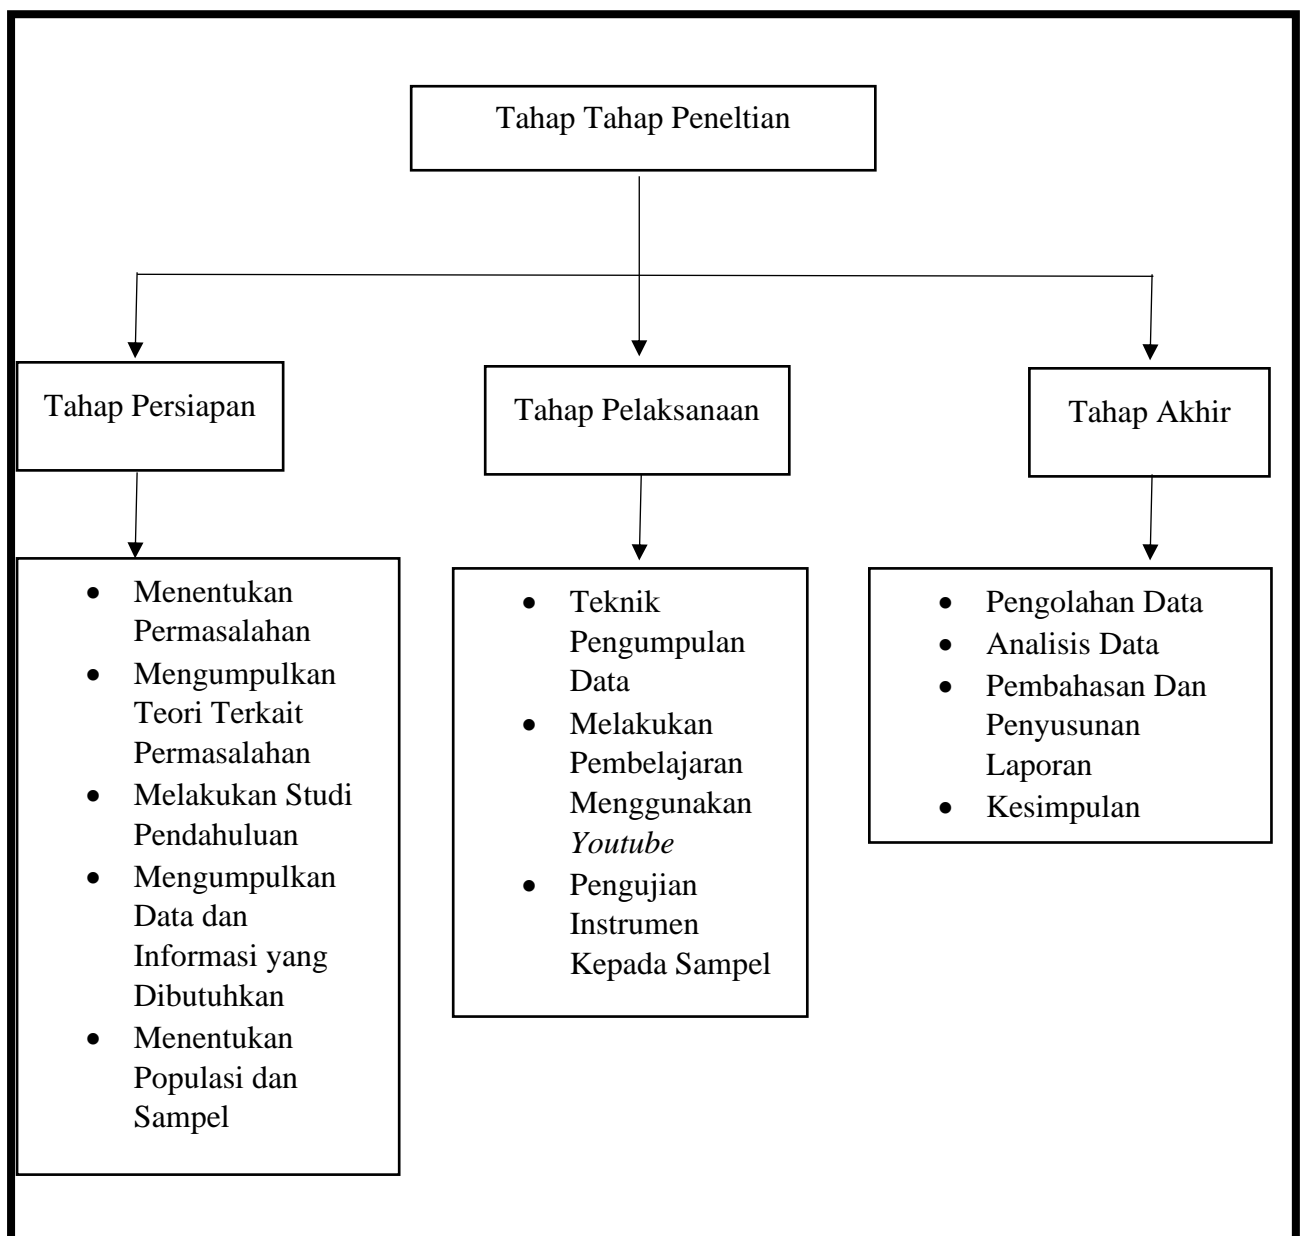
Tahap Tahap Peneltian

Tahap Persiapan

Tahap Pelaksanaan

Tahap Akhir

- Menentukan Permasalahan
- Mengumpulkan Teori Terkait Permasalahan
- Melakukan Studi Pendahuluan
- Mengumpulkan Data dan Informasi yang Dibutuhkan
- Menentukan Populasi dan Sampel

- Teknik Pengumpulan Data
- Melakukan Pembelajaran Menggunakan *Youtube*
- Pengujian Instrumen Kepada Sampel

- Pengolahan Data
- Analisis Data
- Pembahasan Dan Penyusunan Laporan
- Kesimpulan